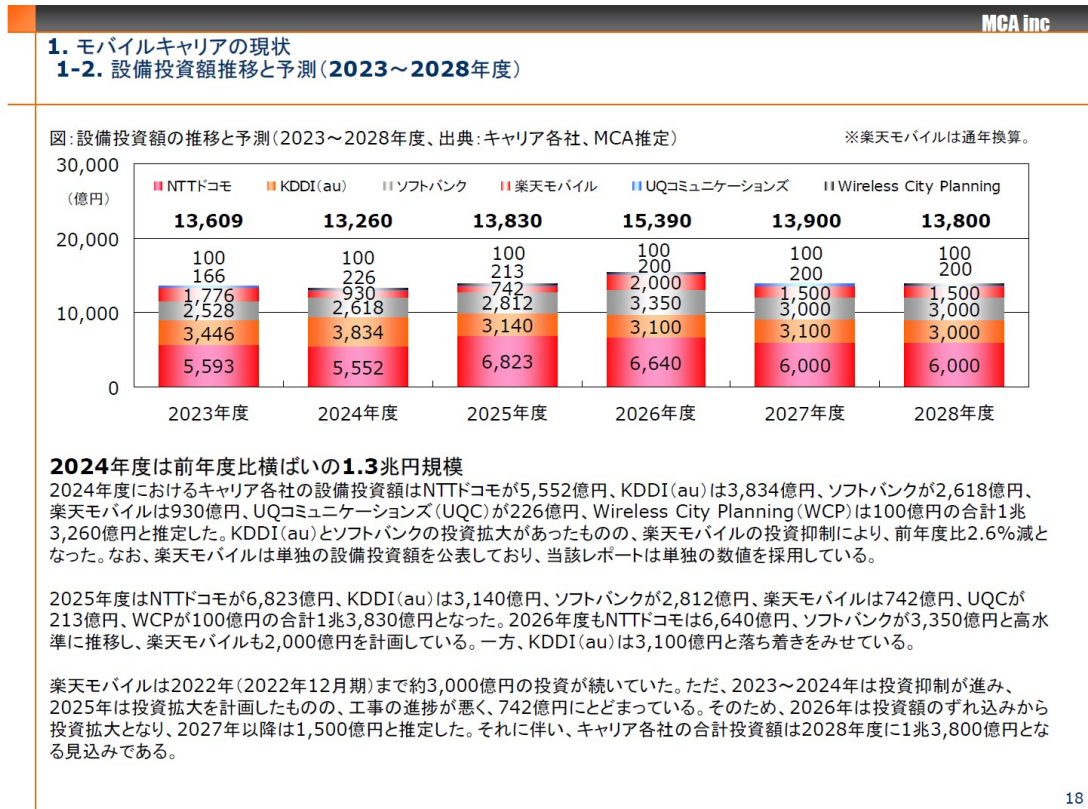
MCA inc

1. モバイルキャリアの現状
1-2. 設備投資額推移と予測（2023～2028年度）

図：設備投資額の推移と予測（2023～2028年度、出典：キャリア各社、MCA推定）
※楽天モバイルは通年換算。

30,000
（億円）
20,000
10,000
0

NTTドコモ　KDDI（au）　ソフトバンク　楽天モバイル　UQコミュニケーションズ　Wireless City Planning

| | 2023年度 | 2024年度 | 2025年度 | 2026年度 | 2027年度 | 2028年度 |
|---|---|---|---|---|---|---|
| 合計 | 13,609 | 13,260 | 13,830 | 15,390 | 13,900 | 13,800 |
| Wireless City Planning | 100 | 100 | 100 | 100 | 100 | 100 |
| UQコミュニケーションズ | 166 | 226 | 213 | 200 | 200 | 200 |
| 楽天モバイル | 1,776 | 930 | 742 | 2,000 | 1,500 | 1,500 |
| ソフトバンク | 2,528 | 2,618 | 2,812 | 3,350 | 3,000 | 3,000 |
| KDDI（au） | 3,446 | 3,834 | 3,140 | 3,100 | 3,100 | 3,000 |
| NTTドコモ | 5,593 | 5,552 | 6,823 | 6,640 | 6,000 | 6,000 |

2024年度は前年度比横ばいの1.3兆円規模
2024年度におけるキャリア各社の設備投資額はNTTドコモが5,552億円、KDDI（au）は3,834億円、ソフトバンクが2,618億円、楽天モバイルは930億円、UQコミュニケーションズ（UQC）が226億円、Wireless City Planning（WCP）は100億円の合計1兆3,260億円と推定した。KDDI（au）とソフトバンクの投資拡大があったものの、楽天モバイルの投資抑制により、前年度比2.6%減となった。なお、楽天モバイルは単独の設備投資額を公表しており、当該レポートは単独の数値を採用している。

2025年度はNTTドコモが6,823億円、KDDI（au）は3,140億円、ソフトバンクが2,812億円、楽天モバイルは742億円、UQCが213億円、WCPが100億円の合計1兆3,830億円となった。2026年度もNTTドコモは6,640億円、ソフトバンクが3,350億円と高水準に推移し、楽天モバイルも2,000億円を計画している。一方、KDDI（au）は3,100億円と落ち着きをみせている。

楽天モバイルは2022年（2022年12月期）まで約3,000億円の投資が続いていた。ただ、2023～2024年は投資抑制が進み、2025年は投資拡大を計画したものの、工事の進捗が悪く、742億円にとどまっている。そのため、2026年は投資額のずれ込みから投資拡大となり、2027年以降は1,500億円と推定した。それに伴い、キャリア各社の合計投資額は2028年度に1兆3,800億円となる見込みである。

18